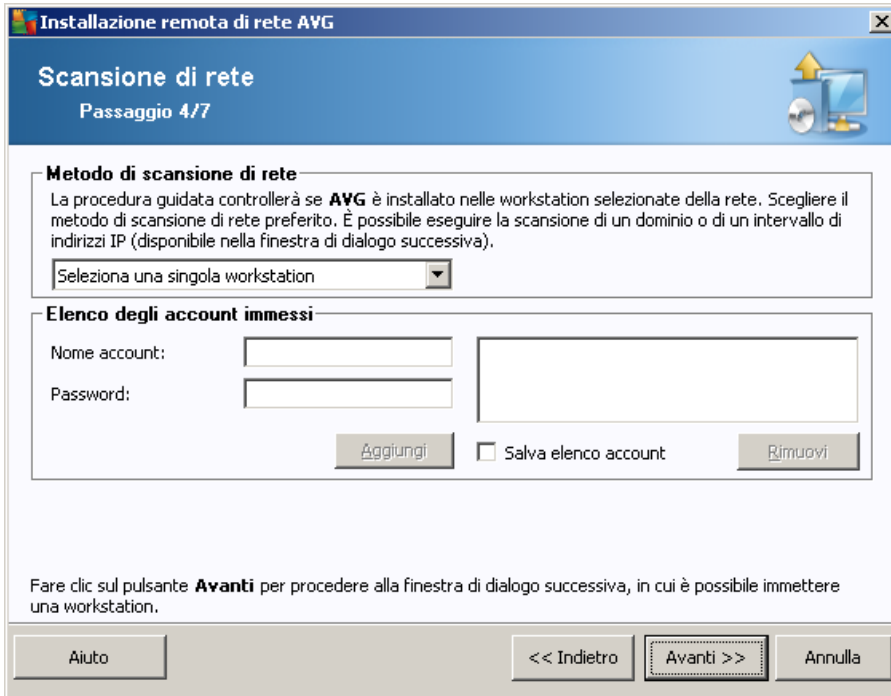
Installazione remota di rete AVG

Scansione di rete
Passaggio 4/7

Metodo di scansione di rete

La procedura guidata controllerà se AVG è installato nelle workstation selezionate della rete. Scegliere il metodo di scansione di rete preferito. È possibile eseguire la scansione di un dominio o di un intervallo di indirizzi IP (disponibile nella finestra di dialogo successiva).

Seleziona una singola workstation

Elenco degli account immessi

Nome account:

Password:

Aggiungi

Salva elenco account

Rimuovi

Fare clic sul pulsante Avanti per procedere alla finestra di dialogo successiva, in cui è possibile immettere una workstation.

Aiuto

<< Indietro

Avanti >>

Annulla